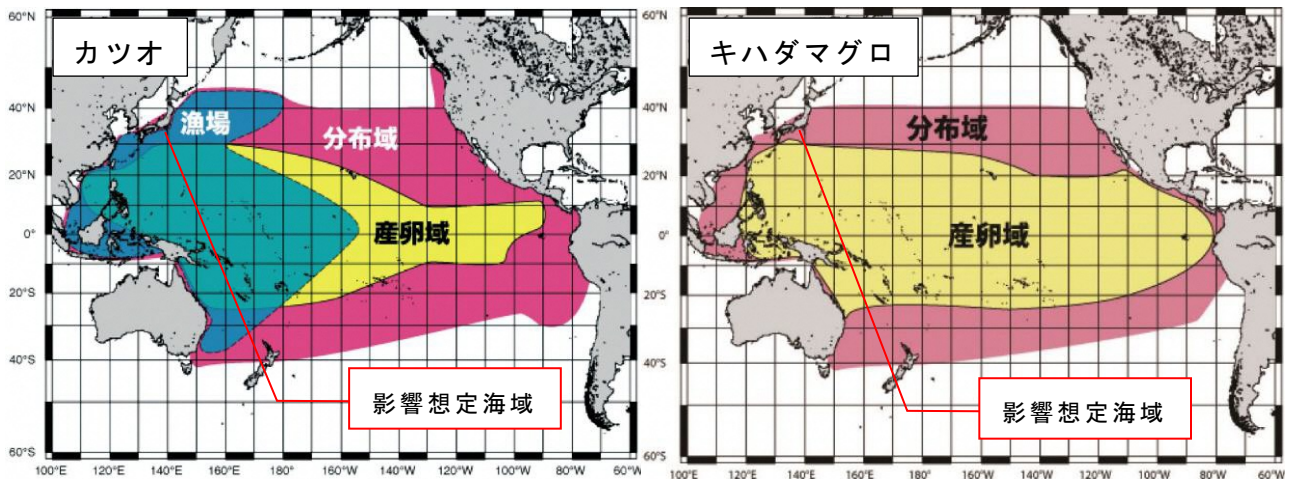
カツオ

60°N
40°N
20°N
0°
20°S
40°S
60°S

漁場
分布域
産卵域
影響想定海域

100°E 120°E 140°E 160°E 180° 160°W 140°W 120°W 100°W 80°W 60°W

キハダマグロ

60°N
40°N
20°N
0°
20°S
40°S
60°S

分布域
産卵域
影響想定海域

100°E 120°E 140°E 160°E 180° 160°W 140°W 120°W 100°W 80°W 60°W